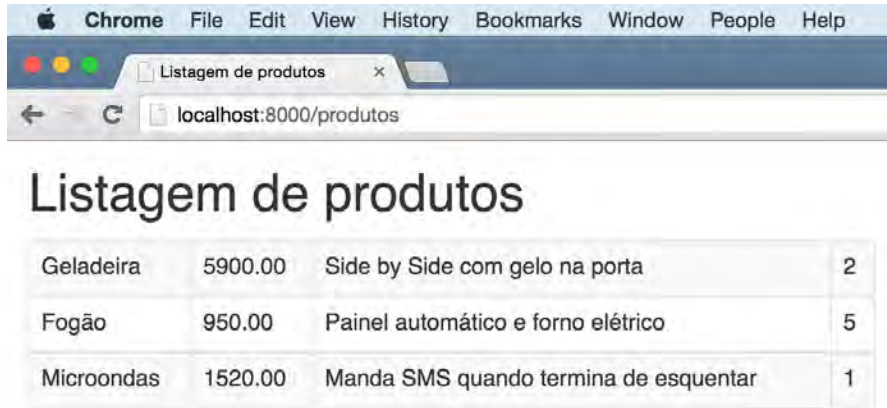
Chrome File Edit View History Bookmarks Window People Help

Listagem de produtos ×

localhost:8000/produtos

Listagem de produtos

| Geladeira | 5900.00 | Side by Side com gelo na porta | 2 |
|---|---|---|---|
| Fogão | 950.00 | Painel automático e forno elétrico | 5 |
| Microondas | 1520.00 | Manda SMS quando termina de esquentar | 1 |